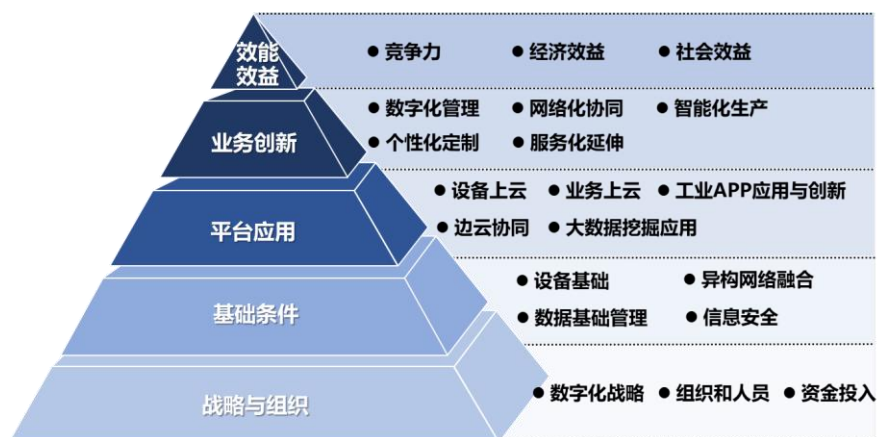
效能效益

● 竞争力 ● 经济效益 ● 社会效益

业务创新

● 数字化管理 ● 网络化协同 ● 智能化生产
● 个性化定制 ● 服务化延伸

平台应用

● 设备上云 ● 业务上云 ● 工业APP应用与创新
● 边云协同 ● 大数据挖掘应用

基础条件

● 设备基础 ● 异构网络融合
● 数据基础管理 ● 信息安全

战略与组织

● 数字化战略 ● 组织和人员 ● 资金投入